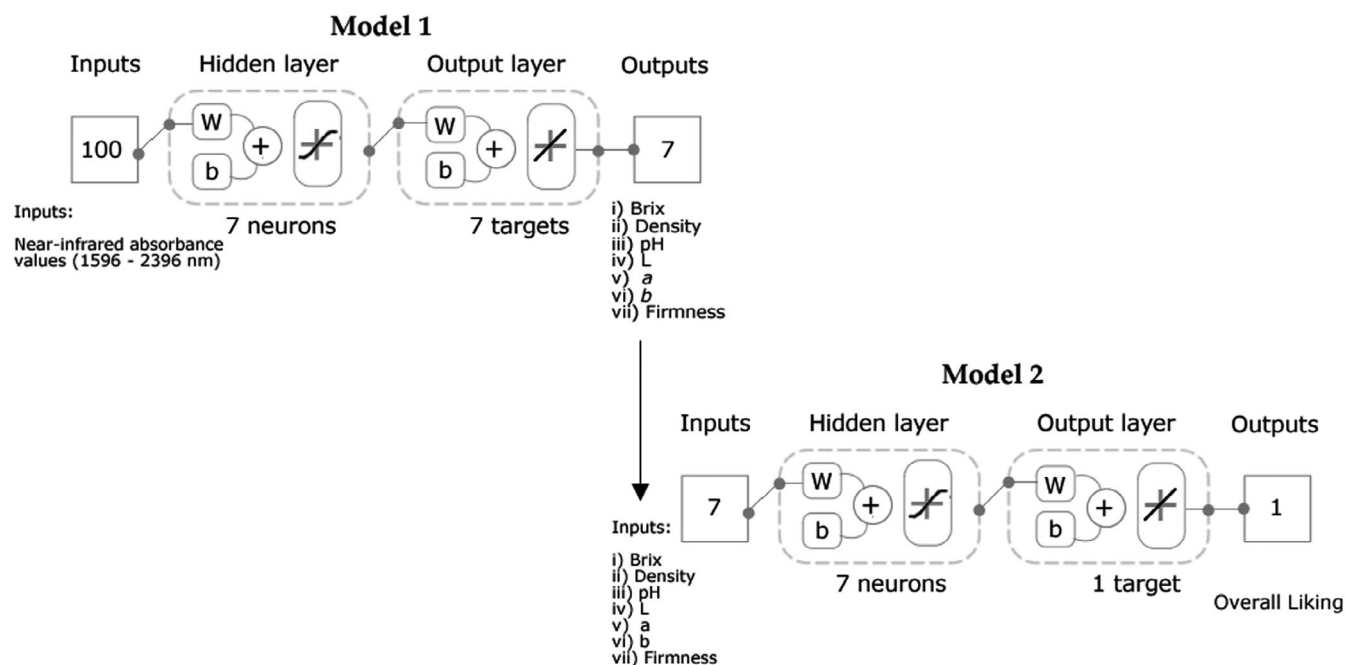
Model 1

Inputs

Hidden layer

Output layer

Outputs

100

W

+

b

W

+

b

7

Inputs:

Near-infrared absorbance values (1596 - 2396 nm)

7 neurons

7 targets

i) Brix
ii) Density
iii) pH
iv) L
v) *a*
vi) *b*
vii) Firmness

Model 2

Inputs

Hidden layer

Output layer

Outputs

7

W

+

b

W

+

b

1

Inputs:

i) Brix
ii) Density
iii) pH
iv) L
v) a
vi) b
vii) Firmness

7 neurons

1 target

Overall Liking